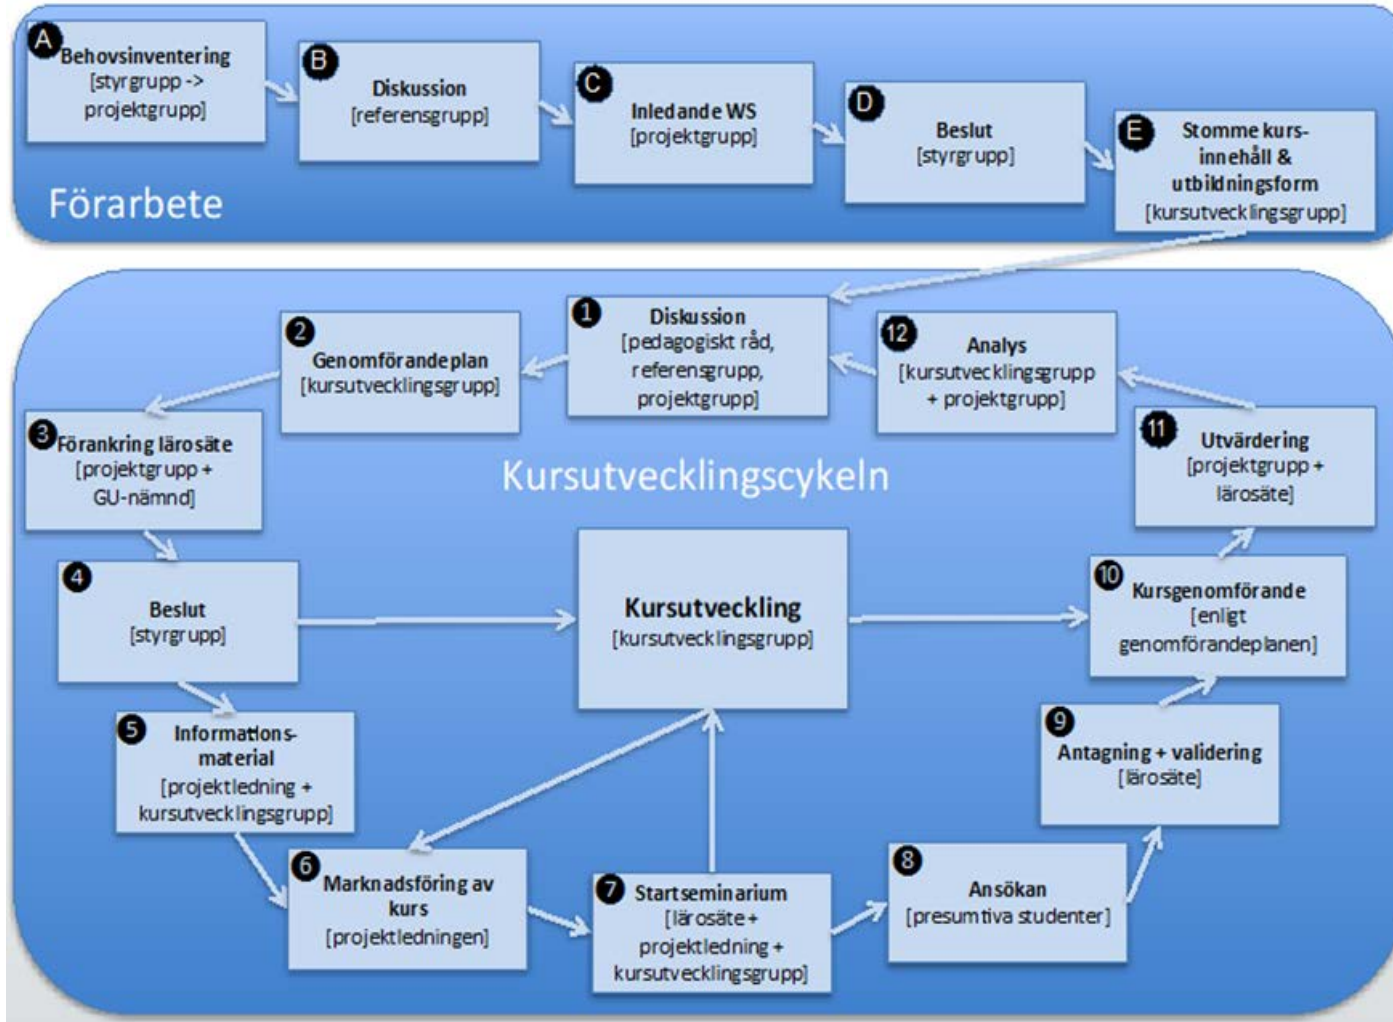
A Behovsinventering [styrgrupp -> projektgrupp]

B Diskussion [referensgrupp]

C Inledande WS [projektgrupp]

D Beslut [styrgrupp]

E Stomme kurs-innehåll & utbildningsform [kursutvecklingsgrupp]

Förarbete

1 Diskussion [pedagogiskt råd, referensgrupp, projektgrupp]

2 Genomförandeplan [kursutvecklingsgrupp]

12 Analys [kursutvecklingsgrupp + projektgrupp]

3 Förankring lärosäte [projektgrupp + GU-nämnd]

Kursutvecklingscykeln

11 Utvärdering [projektgrupp + lärosäte]

4 Beslut [styrgrupp]

Kursutveckling [kursutvecklingsgrupp]

10 Kursgenomförande [enligt genomförandeplanen]

5 Informations-material [projektledning + kursutvecklingsgrupp]

9 Antagning + validering [lärosäte]

6 Marknadsföring av kurs [projektledningen]

7 Startseminarium [lärosäte + projektledning + kursutvecklingsgrupp]

8 Ansökan [presumtiva studenter]